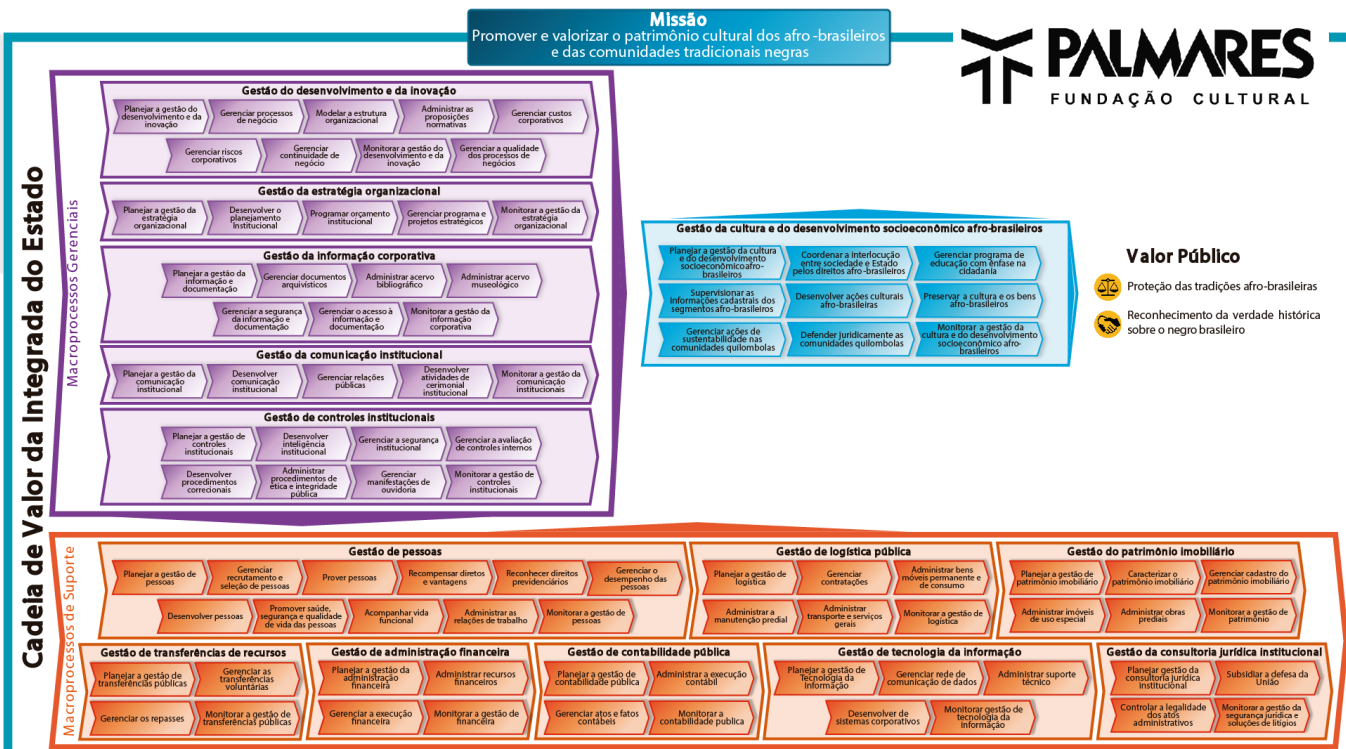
Missão
Promover e valorizar o patrimônio cultural dos afro -brasileiros e das comunidades tradicionais negras

PALMARES
FUNDAÇÃO CULTURAL

Cadeia de Valor da Integrada do Estado

Macroprocessos Gerenciais

Gestão do desenvolvimento e da inovação
Planejar a gestão do desenvolvimento e da inovação
Gerenciar processos de negócio
Modelar a estrutura organizacional
Administrar as proposições normativas
Gerenciar custos corporativos
Gerenciar riscos corporativos
Gerenciar continuidade de negócio
Monitorar a gestão do desenvolvimento e da inovação
Gerenciar a qualidade dos processos de negócios

Gestão da estratégia organizacional
Planejar a gestão da estratégia organizacional
Desenvolver o planejamento institucional
Programar orçamento institucional
Gerenciar programa e projetos estratégicos
Monitorar a gestão da estratégia organizacional

Gestão da informação corporativa
Planejar a gestão da informação e documentação
Gerenciar documentos arquivísticos
Administrar acervo bibliográfico
Administrar acervo museológico
Gerenciar a segurança da informação e documentação
Gerenciar o acesso à informação e documentação
Monitorar a gestão da informação corporativa

Gestão da comunicação institucional
Planejar a gestão da comunicação institucional
Desenvolver comunicação institucional
Gerenciar relações públicas
Desenvolver atividades de cerimonial institucional
Monitorar a gestão da comunicação institucionais

Gestão de controles institucionais
Planejar a gestão de controles institucionais
Desenvolver inteligência institucional
Gerenciar a segurança institucional
Gerenciar a avaliação de controles internos
Desenvolver procedimentos correcionais
Administrar procedimentos de ética e integridade pública
Gerenciar manifestações de ouvidoria
Monitorar a gestão de controles institucionais

Gestão da cultura e do desenvolvimento socioeconômico afro-brasileiros
Planejar a gestão da cultura e do desenvolvimento socioeconômicoafro-brasileiros
Coordenar a interlocução entre sociedade e Estado pelos direitos afro-brasileiros
Gerenciar programa de educação com ênfase na cidadania
Supervisionar as informações cadastrais dos segmentos afro-brasileiros
Desenvolver ações culturais afro-brasileiras
Preservar a cultura e os bens afro-brasileiros
Gerenciar ações de sustentabilidade nas comunidades quilombolas
Defender juridicamente as comunidades quilombolas
Monitorar a gestão da cultura e do desenvolvimento socioeconômico afro-brasileiros

Valor Público
Proteção das tradições afro-brasileiras
Reconhecimento da verdade histórica sobre o negro brasileiro

Macroprocessos de Suporte

Gestão de pessoas
Planejar a gestão de pessoas
Gerenciar recrutamento e seleção de pessoas
Prover pessoas
Recompensar diretos e vantagens
Reconhecer direitos previdenciários
Gerenciar o desempenho das pessoas
Desenvolver pessoas
Promover saúde, segurança e qualidade de vida das pessoas
Acompanhar vida funcional
Administrar as relações de trabalho
Monitorar a gestão de pessoas

Gestão de logística pública
Planejar a gestão de logística
Gerenciar contratações
Administrar bens móveis permanente e de consumo
Administrar a manutenção predial
Administrar transporte e serviços gerais
Monitorar a gestão de logística

Gestão do patrimônio imobiliário
Planejar a gestão de patrimônio imobiliário
Caracterizar o patrimônio imobiliário
Gerenciar cadastro do patrimônio imobiliário
Administrar imóveis de uso especial
Administrar obras prediais
Monitorar a gestão de patrimônio

Gestão de transferências de recursos
Planejar a gestão de transferências públicas
Gerenciar as transferências voluntárias
Gerenciar os repasses
Monitorar a gestão de transferências públicas

Gestão de administração financeira
Planejar a gestão da administração financeira
Administrar recursos financeiros
Gerenciar a execução financeira
Monitorar a gestão de financeira

Gestão de contabilidade pública
Planejar a gestão de contabilidade pública
Administrar a execução contábil
Gerenciar atos e fatos contábeis
Monitorar a contabilidade publica

Gestão de tecnologia da informação
Planejar a gestão de Tecnologia da Informação
Gerenciar rede de comunicação de dados
Administrar suporte técnico
Desenvolver de sistemas corporativos
Monitorar gestão de tecnologia da informação

Gestão da consultoria jurídica institucional
Planejar gestão da consultoria jurídica institucional
Subsidiar a defesa da União
Controlar a legalidade dos atos administrativos
Monitorar a gestão da segurança jurídica e soluções de litígios